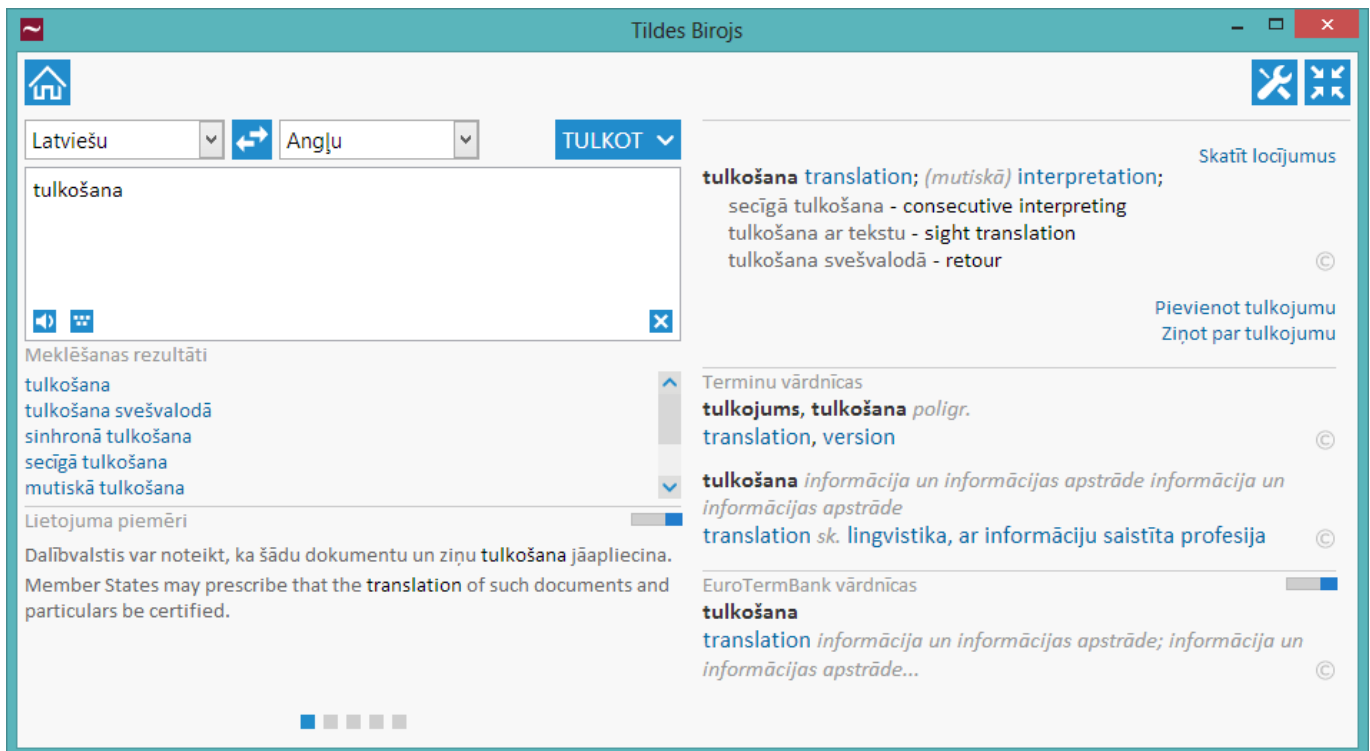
Tildes Birojs

Latviešu
Angļu
TULKOT

tulkošana

Meklēšanas rezultāti
tulkošana
tulkošana svešvalodā
sinhronā tulkošana
secīgā tulkošana
mutiskā tulkošana

Lietojuma piemēri
Dalībvalstis var noteikt, ka šādu dokumentu un ziņu tulkošana jāapliecina.
Member States may prescribe that the translation of such documents and particulars be certified.

Skatīt locījumus
tulkošana translation; (mutiskā) interpretation;
secīgā tulkošana - consecutive interpreting
tulkošana ar tekstu - sight translation
tulkošana svešvalodā - retour
©

Pievienot tulkojumu
Ziņot par tulkojumu

Terminu vārdnīcas
tulkojums, tulkošana poligr.
translation, version
©

tulkošana informācija un informācijas apstrāde informācija un informācijas apstrāde
translation sk. lingvistika, ar informāciju saistīta profesija
©

EuroTermBank vārdnīcas
tulkošana
translation informācija un informācijas apstrāde; informācija un informācijas apstrāde...
©